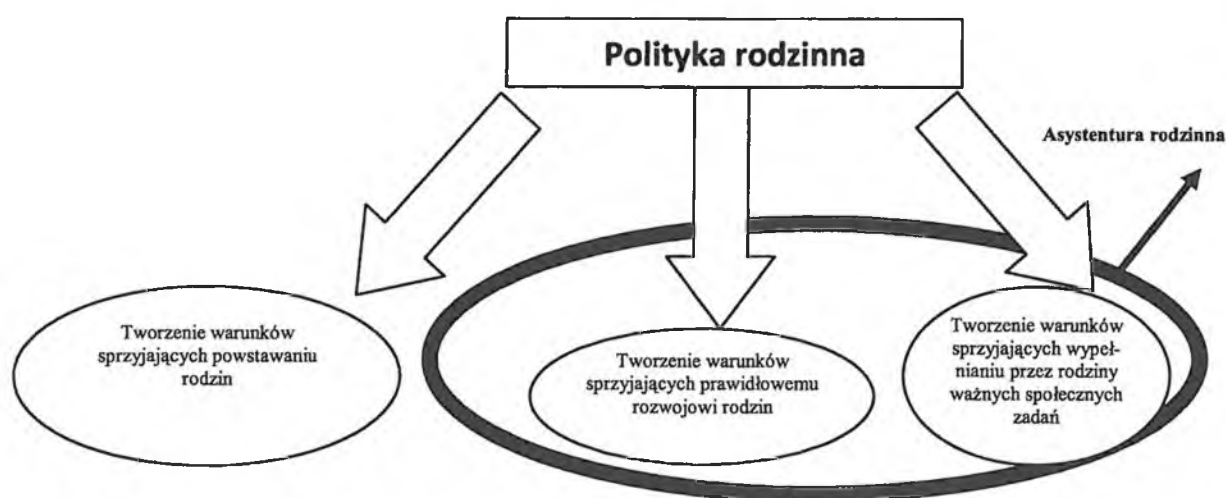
Polityka rodzinna

Asystentura rodzinna

Tworzenie warunków sprzyjających powstawaniu rodzin

Tworzenie warunków sprzyjających prawidłowemu rozwojowi rodzin

Tworzenie warunków sprzyjających wypełnianiu przez rodziny ważnych społecznych zadań